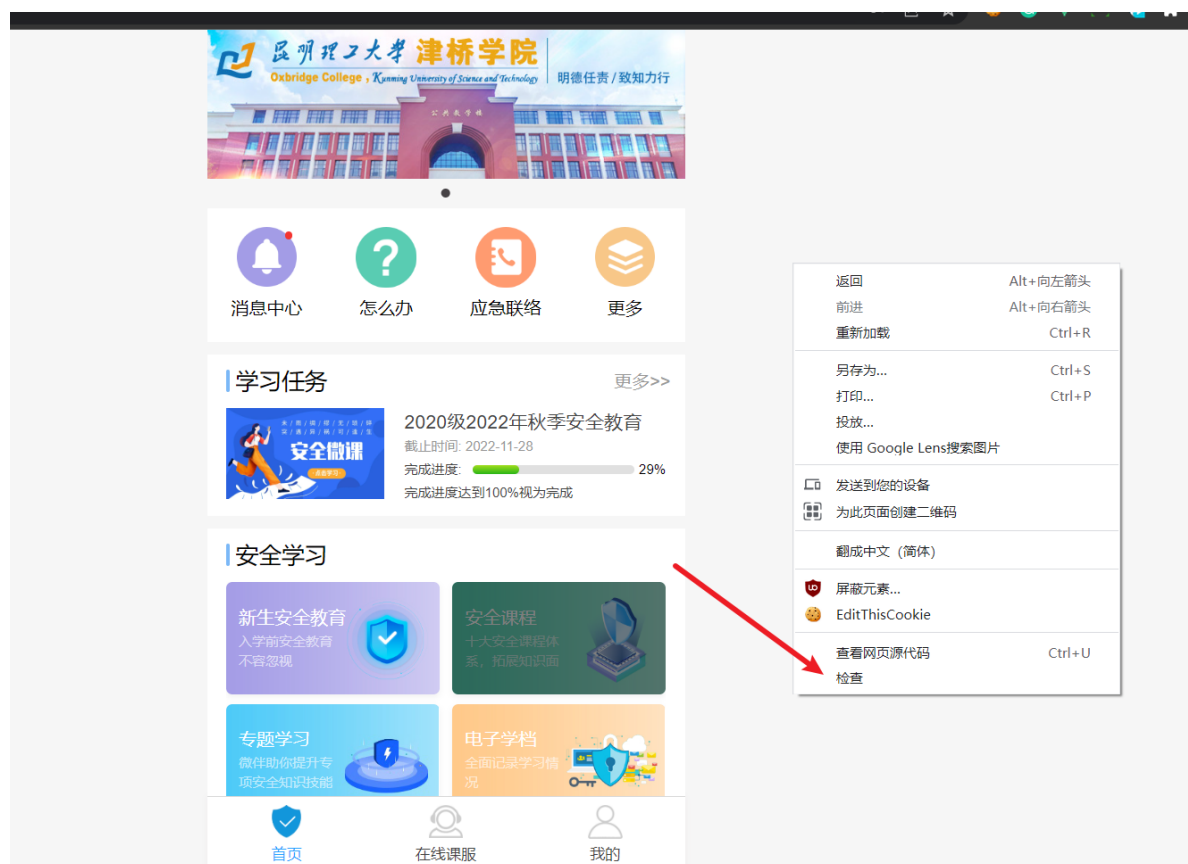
昆明理工大学 津桥学院
Oxbridge College , Kunming University of Science and Technology
明德任责 / 致知力行

消息中心
怎么办
应急联络
更多

学习任务
更多>>

安全微课
2020级2022年秋季安全教育
截止时间: 2022-11-28
完成进度: 29%
完成进度达到100%视为完成

安全学习

新生安全教育
入学前安全教育
不容忽视

安全课程
十大安全课程体系，拓展知识面

专题学习
微伴助你提升专项安全知识技能

电子学档
全面记录学习情况

首页
在线课服
我的

返回 Alt+向左箭头
前进 Alt+向右箭头
重新加载 Ctrl+R
另存为... Ctrl+S
打印... Ctrl+P
投放...
使用 Google Lens搜索图片
发送到您的设备
为此页面创建二维码
翻成中文（简体）
屏蔽元素...
EditThisCookie
查看网页源代码 Ctrl+U
检查